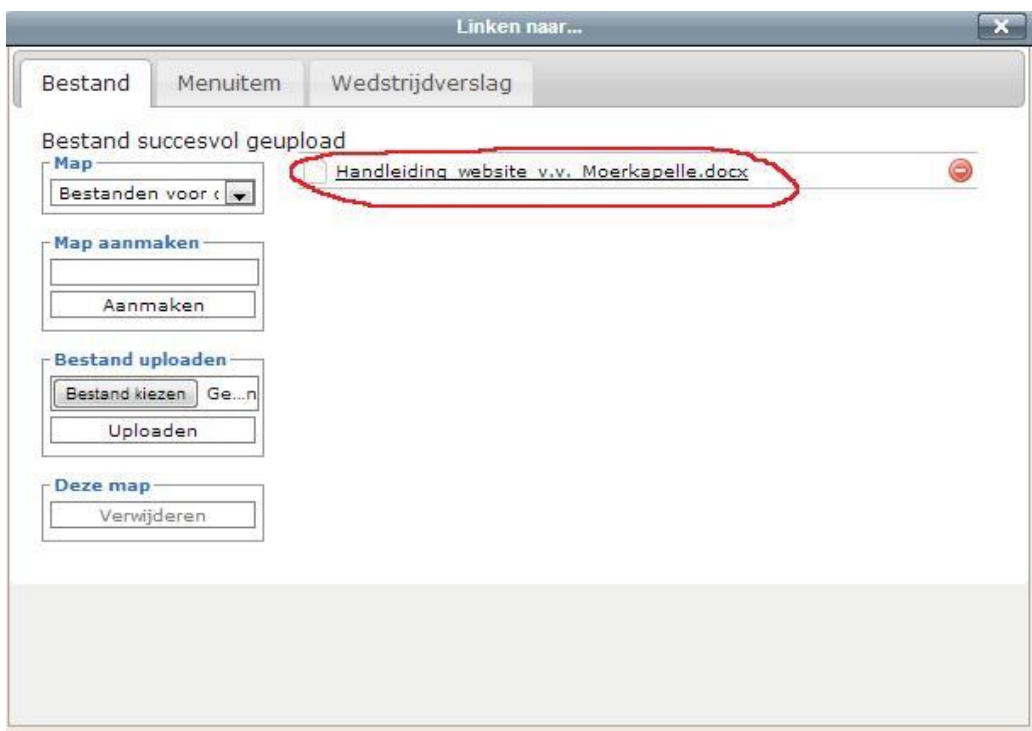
Linken naar...

Bestand
Menuitem
Wedstrijdverslag

Bestand succesvol geupload

Map
Bestanden voor (

Handleiding website v.v. Moerkapelle.docx

Map aanmaken
Aanmaken

Bestand uploaden
Bestand kiezen
Ge...n
Uploaden

Deze map
Verwijderen